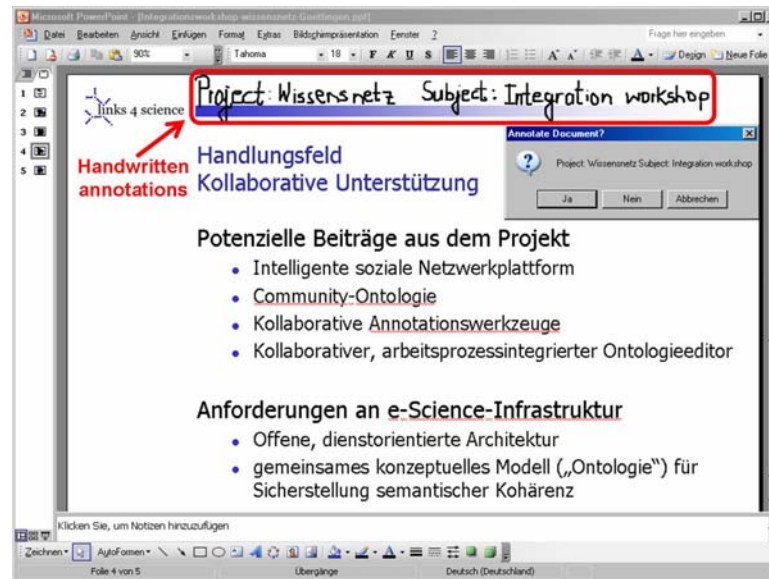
Microsoft PowerPoint - [Integrationsworkshop-wissensnetz-Goettingen.ppt]

Datei Bearbeiten Ansicht Einfügen Format Extras Bildschirmpräsentation Fenster ?

Frage hier eingeben

90% Tahoma 18 F K U S A Design Neue Folie

1 2 3 4 5

links 4 science

Project: Wissensnetz Subject: Integration workshop

Handwritten annotations

Handlungsfeld Kollaborative Unterstützung

Annotate Document?

Project: Wissensnetz Subject: Integration workshop

Ja Nein Abbrechen

Potenzielle Beiträge aus dem Projekt

- Intelligente soziale Netzwerkplattform
- Community-Ontologie
- Kollaborative Annotationswerkzeuge
- Kollaborativer, arbeitsprozessintegrierter Ontologieeditor

Anforderungen an e-Science-Infrastruktur

- Offene, dienstorientierte Architektur
- gemeinsames konzeptuelles Modell („Ontologie") für Sicherstellung semantischer Kohärenz

Klicken Sie, um Notizen hinzuzufügen

Zeichnen AutoFormen

Folie 4 von 5 Übergänge Deutsch (Deutschland)